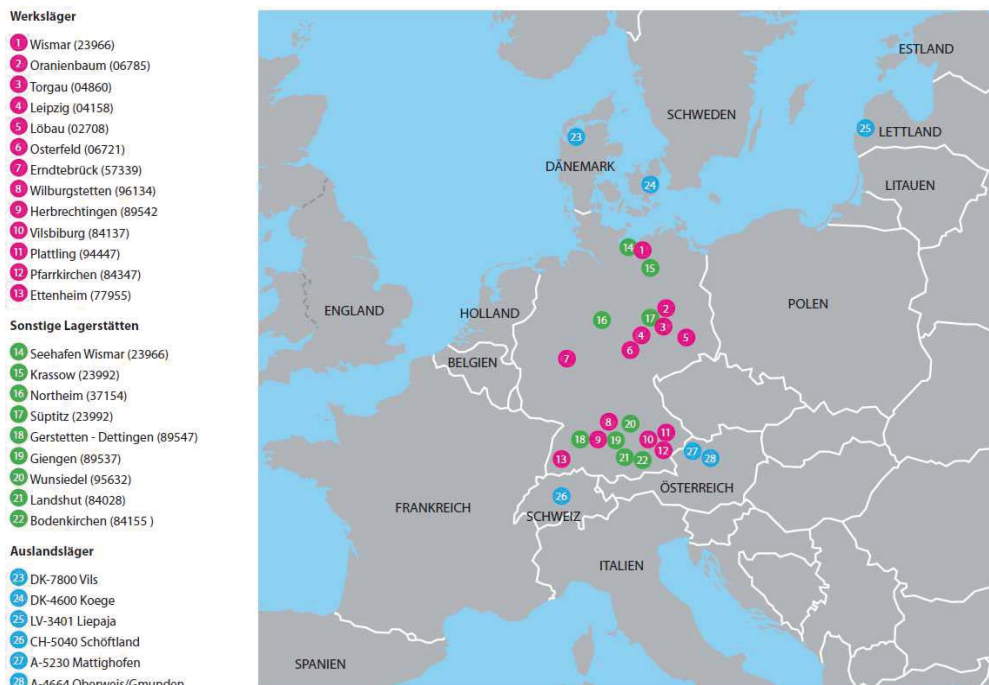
Werksläger

1 Wismar (23966)
2 Oranienbaum (06785)
3 Torgau (04860)
4 Leipzig (04158)
5 Löbau (02708)
6 Osterfeld (06721)
7 Erndtebrück (57339)
8 Wilburgstetten (96134)
9 Herbrechtingen (89542
10 Vilsbiburg (84137)
11 Plattling (94447)
12 Pfarrkirchen (84347)
13 Ettenheim (77955)

Sonstige Lagerstätten

14 Seehafen Wismar (23966)
15 Krassow (23992)
16 Northeim (37154)
17 Süptitz (23992)
18 Gerstetten - Dettingen (89547)
19 Giengen (89537)
20 Wunsiedel (95632)
21 Landshut (84028)
22 Bodenkirchen (84155 )

Auslandsläger

23 DK-7800 Vils
24 DK-4600 Koege
25 LV-3401 Liepaja
26 CH-5040 Schöftland
27 A-5230 Mattighofen
28 A-4664 Oberweis/Gmunden

ESTLAND
SCHWEDEN
23
25 LETTLAND
DÄNEMARK
24
LITAUEN
14 1
15
ENGLAND
HOLLAND
POLEN
2
16
17
3
4
5
6
BELGIEN
7
8 20
18 9 19
10 11
12
21 22
27 28
13
ÖSTERREICH
26
FRANKREICH
SCHWEIZ
ITALIEN
SPANIEN